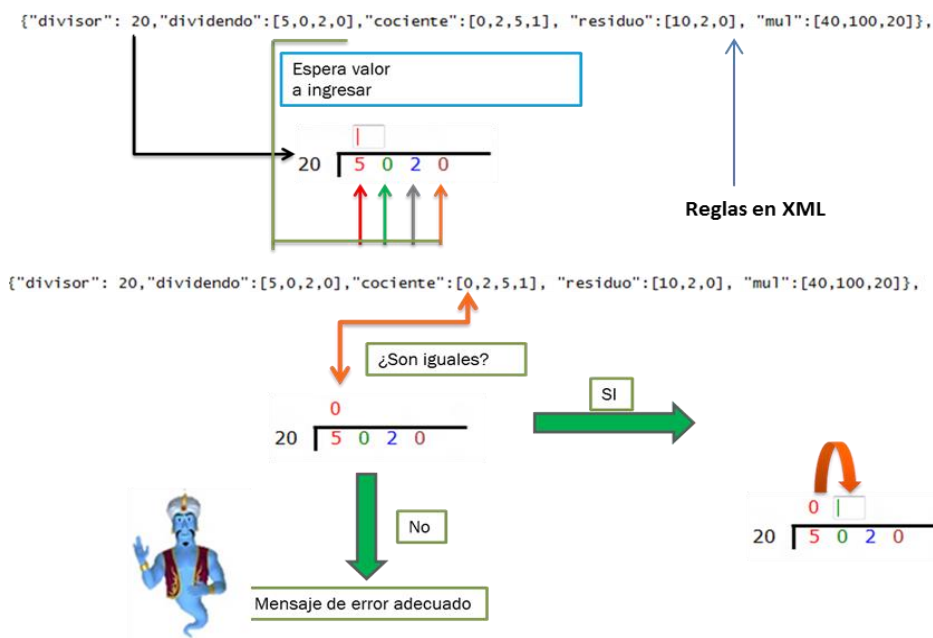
{"divisor": 20,"dividendo":[5,0,2,0],"cociente":[0,2,5,1], "residuo":[10,2,0], "mul":[40,100,20]},

Espera valor a ingresar

20 | 5 0 2 0

Reglas en XML

{"divisor": 20,"dividendo":[5,0,2,0],"cociente":[0,2,5,1], "residuo":[10,2,0], "mul":[40,100,20]},

¿Son iguales?

0
20 | 5 0 2 0

SI

0
20 | 5 0 2 0

No

Mensaje de error adecuado